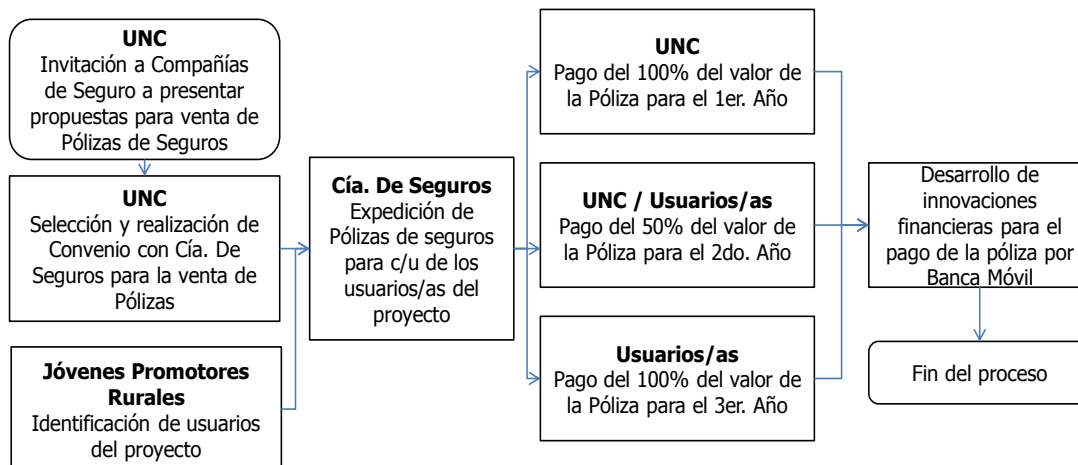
**UNC**
Invitación a Compañías de Seguro a presentar propuestas para venta de Pólizas de Seguros

**UNC**
Selección y realización de Convenio con Cía. De Seguros para la venta de Pólizas

**Jóvenes Promotores Rurales**
Identificación de usuarios del proyecto

**Cía. De Seguros**
Expedición de Pólizas de seguros para c/u de los usuarios/as del proyecto

**UNC**
Pago del 100% del valor de la Póliza para el 1er. Año

**UNC / Usuarios/as**
Pago del 50% del valor de la Póliza para el 2do. Año

**Usuarios/as**
Pago del 100% del valor de la Póliza para el 3er. Año

Desarrollo de innovaciones financieras para el pago de la póliza por Banca Móvil

Fin del proceso